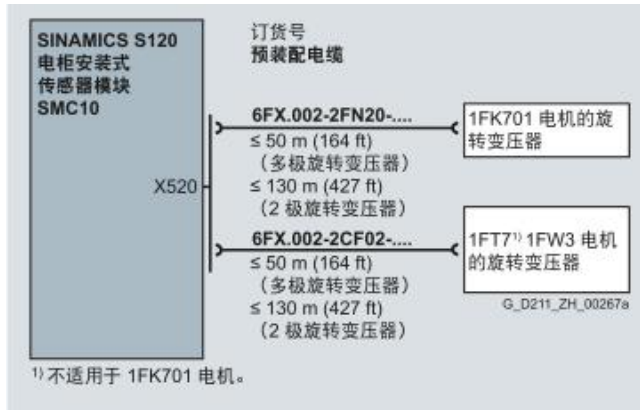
SINAMICS S120
电柜安装式
传感器模块
SMC10

订货号
预装配电缆

X520

6FX.002-2FN20-....
≤ 50 m (164 ft)
（多极旋转变压器）
≤ 130 m (427 ft)
（2 极旋转变压器）

1FK701 电机的旋转变压器

6FX.002-2CF02-....
≤ 50 m (164 ft)
（多极旋转变压器）
≤ 130 m (427 ft)
（2 极旋转变压器）

1FT7$^{1)}$ 1FW3 电机的旋转变压器

G_D211_ZH_00267a

$^{1)}$ 不适用于 1FK701 电机。